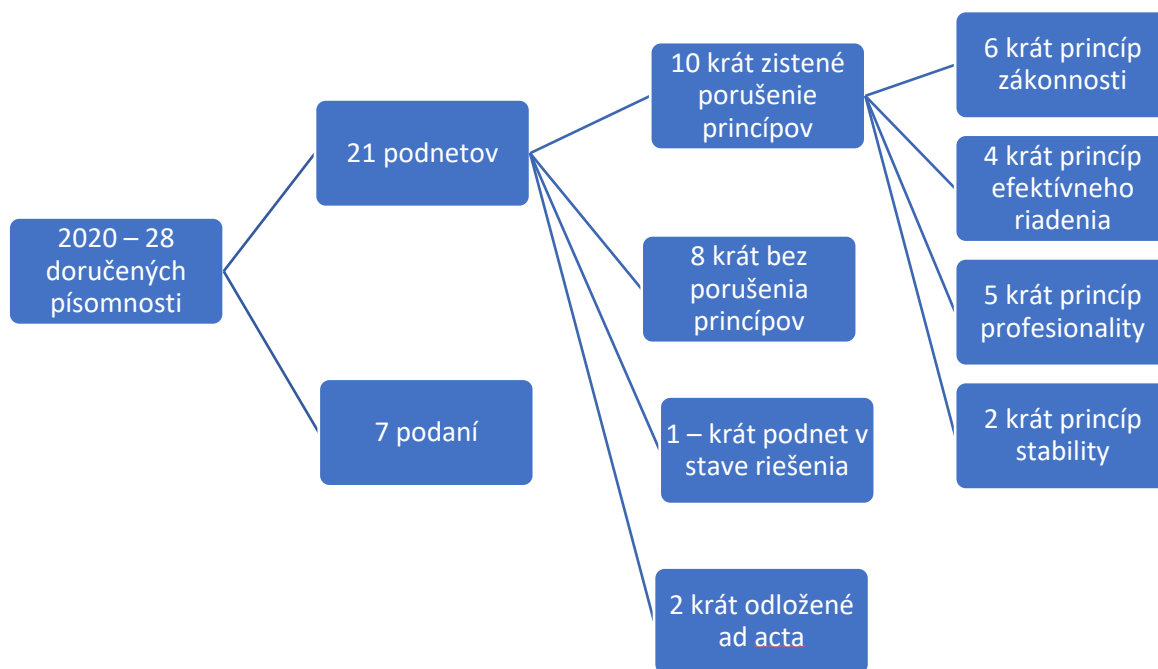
2020 – 28 doručených písomnosti

21 podnetov

7 podaní

10 krát zistené porušenie princípov

8 krát bez porušenia princípov

1 – krát podnet v stave riešenia

2 krát odložené ad acta

6 krát princíp zákonnosti

4 krát princíp efektívneho riadenia

5 krát princíp profesionality

2 krát princíp stability